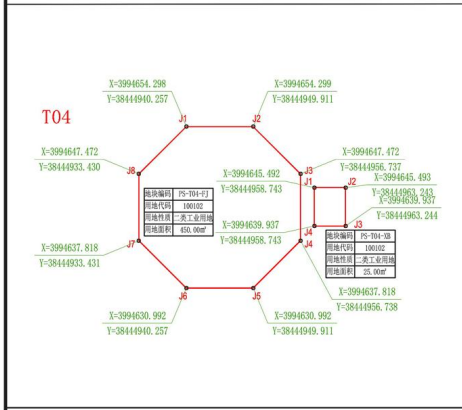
T04

X=3994654.298
Y=38444940.257

X=3994654.299
Y=38444949.911

J1

J2

X=3994647.472
Y=38444933.430

J8

X=3994647.472
Y=38444956.737

J3

X=3994645.492
Y=38444958.743

J1

J2

X=3994645.493
Y=38444963.243

X=3994639.937
Y=38444963.244

| 地块编码 | PS-T04-FJ |
|---|---|
| 用地代码 | 100102 |
| 用地性质 | 二类工业用地 |
| 用地面积 | 450.00㎡ |

X=3994639.937
Y=38444958.743

J4

J3

J4

| 地块编码 | PS-T04-XB |
|---|---|
| 用地代码 | 100102 |
| 用地性质 | 二类工业用地 |
| 用地面积 | 25.00㎡ |

X=3994637.818
Y=38444933.431

J7

X=3994637.818
Y=38444956.738

J6

J5

X=3994630.992
Y=38444940.257

X=3994630.992
Y=38444949.911